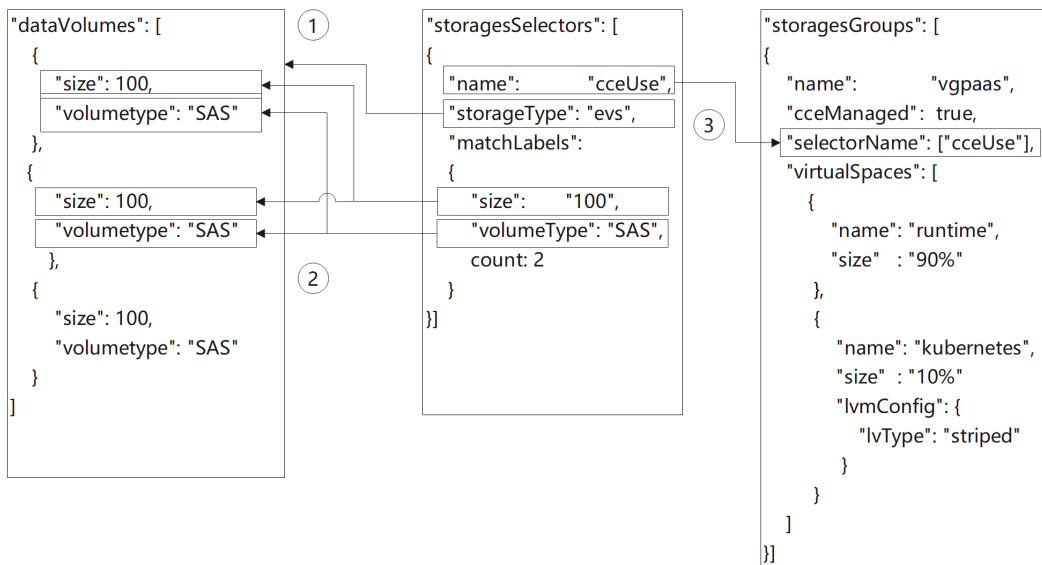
"dataVolumes": [
{
"size": 100,
"volumetype": "SAS"
},
{
"size": 100,
"volumetype": "SAS"
},
{
"size": 100,
"volumetype": "SAS"
}
]

1

2

"storagesSelectors": [
{
"name": "cceUse",
"storageType": "evs",
"matchLabels":
{
"size": "100",
"volumeType": "SAS",
count: 2
}
}]

3

"storagesGroups": [
{
"name": "vgpaas",
"cceManaged": true,
"selectorName": ["cceUse"],
"virtualSpaces": [
{
"name": "runtime",
"size" : "90%"
},
{
"name": "kubernetes",
"size" : "10%"
"lvmConfig": {
"lvType": "striped"
}
}
]
}]